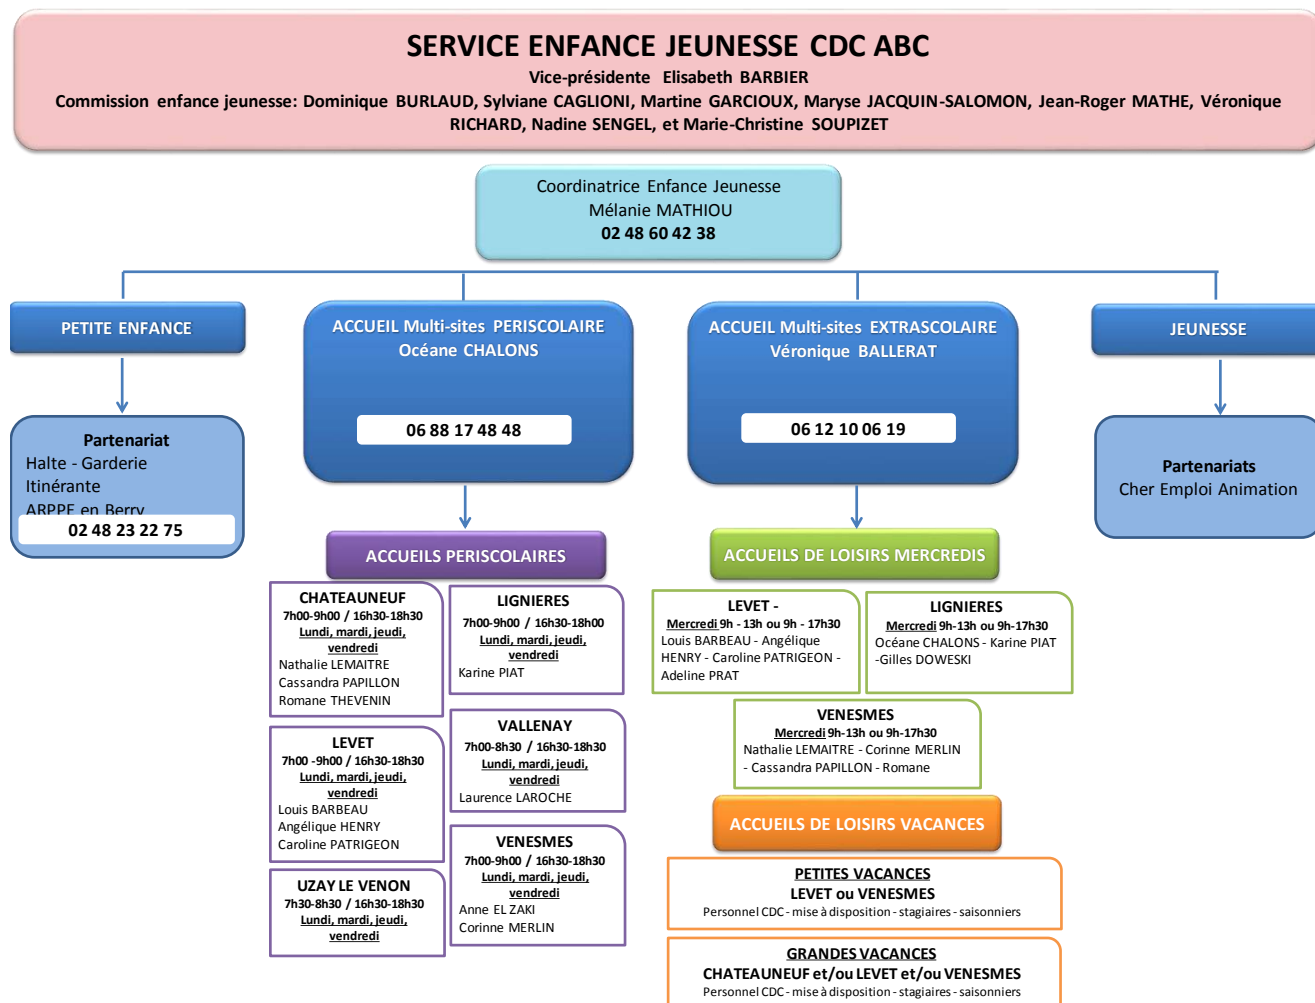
SERVICE ENFANCE JEUNESSE CDC ABC
Vice-présidente Elisabeth BARBIER
Commission enfance jeunesse: Dominique BURLAUD, Sylviane CAGLIONI, Martine GARCIOUX, Maryse JACQUIN-SALOMON, Jean-Roger MATHE, Véronique RICHARD, Nadine SENGEL, et Marie-Christine SOUPIZET

Coordinatrice Enfance Jeunesse
Mélanie MATHIOU
02 48 60 42 38

PETITE ENFANCE

Partenariat
Halte - Garderie
Itinérante
ARPPE en Berry
02 48 23 22 75

ACCUEIL Multi-sites PERISCOLAIRE
Océane CHALONS
06 88 17 48 48

ACCUEIL Multi-sites EXTRASCOLAIRE
Véronique BALLERAT
06 12 10 06 19

JEUNESSE

Partenariats
Cher Emploi Animation

ACCUEILS PERISCOLAIRES

CHATEAUNEUF
7h00-9h00 / 16h30-18h30
Lundi, mardi, jeudi, vendredi
Nathalie LEMAITRE
Cassandra PAPILLON
Romane THEVENIN

LIGNIERES
7h00-9h00 / 16h30-18h00
Lundi, mardi, jeudi, vendredi
Karine PIAT

LEVET
7h00 -9h00 / 16h30-18h30
Lundi, mardi, jeudi, vendredi
Louis BARBEAU
Angélique HENRY
Caroline PATRIGEON

VALLENAY
7h00-8h30 / 16h30-18h30
Lundi, mardi, jeudi, vendredi
Laurence LAROCHE

UZAY LE VENON
7h30-8h30 / 16h30-18h30
Lundi, mardi, jeudi, vendredi

VENESMES
7h00-9h00 / 16h30-18h30
Lundi, mardi, jeudi, vendredi
Anne EL ZAKI
Corinne MERLIN

ACCUEILS DE LOISIRS MERCREDIS

LEVET -
Mercredi 9h - 13h ou 9h - 17h30
Louis BARBEAU - Angélique HENRY - Caroline PATRIGEON - Adeline PRAT

LIGNIERES
Mercredi 9h-13h ou 9h-17h30
Océane CHALONS - Karine PIAT -Gilles DOWESKI

VENESMES
Mercredi 9h-13h ou 9h-17h30
Nathalie LEMAITRE - Corinne MERLIN - Cassandra PAPILLON - Romane

ACCUEILS DE LOISIRS VACANCES

PETITES VACANCES
LEVET ou VENESMES
Personnel CDC - mise à disposition - stagiaires - saisonniers

GRANDES VACANCES
CHATEAUNEUF et/ou LEVET et/ou VENESMES
Personnel CDC - mise à disposition - stagiaires - saisonniers